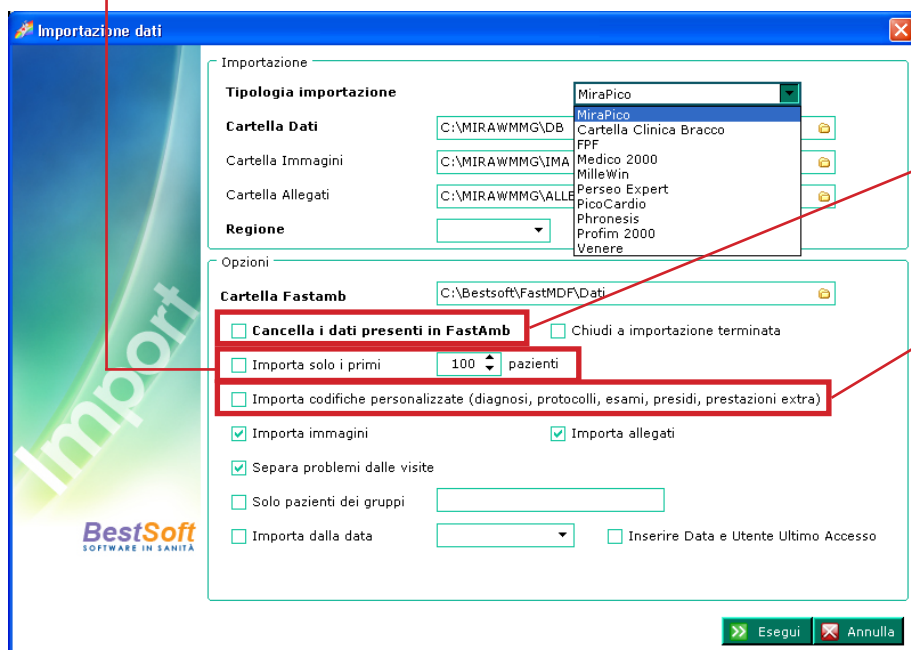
Importazione dati

Import

BestSoft
SOFTWARE IN SANITÀ

Importazione

Tipologia importazione
MiraPico
MiraPico
Cartella Clinica Bracco
FPF
Medico 2000
MilleWin
Perseo Expert
PicoCardio
Phronesis
Profim 2000
Venere

Cartella Dati
C:\MIRAWMMG\DB

Cartella Immagini
C:\MIRAWMMG\IMA

Cartella Allegati
C:\MIRAWMMG\ALLE

Regione

Opzioni

Cartella Fastamb
C:\Bestsoft\FastMDF\Dati

Cancella i dati presenti in FastAmb
Chiudi a importazione terminata

Importa solo i primi 100 pazienti

Importa codifiche personalizzate (diagnosi, protocolli, esami, presidi, prestazioni extra)

Importa immagini
Importa allegati

Separa problemi dalle visite

Solo pazienti dei gruppi

Importa dalla data
Inserire Data e Utente Ultimo Accesso

Esegui
Annulla